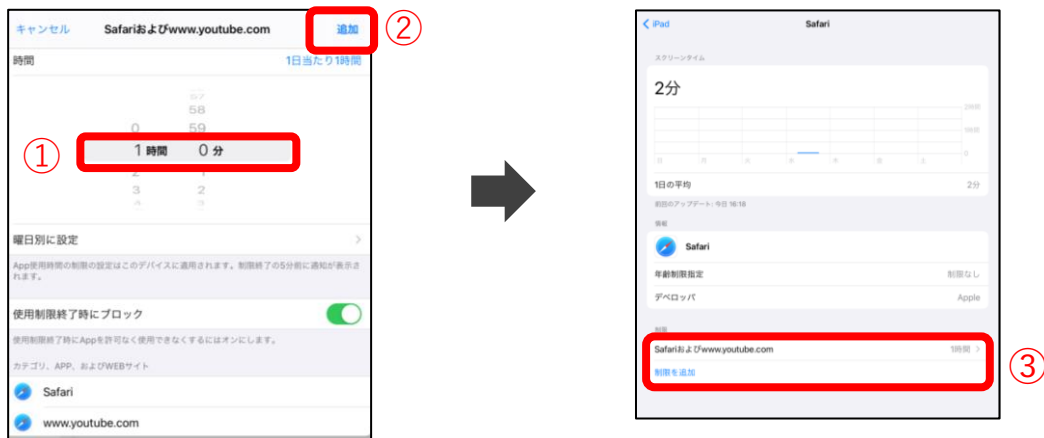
キャンセル Safariおよびwww.youtube.com 追加 ②

時間 1日当たり1時間

57
58
0 59
① 1 時間 0 分
2 1
3 2

曜日別に設定

App使用時間の制限の設定はこのデバイスに適用されます。制限終了の5分前に通知が表示されます。

使用制限終了時にブロック

使用制限終了時にAppを許可なく使用できなくするにはオンにします。

カテゴリ、APP、およびWEBサイト

Safari

www.youtube.com

iPad Safari

スクリーンタイム

2分

1日の平均 2分

前回のアップデート: 今日 16:18

情報

Safari

年齢制限指定 制限なし

デベロッパ Apple

制限

Safariおよびwww.youtube.com 1時間

制限を追加

③